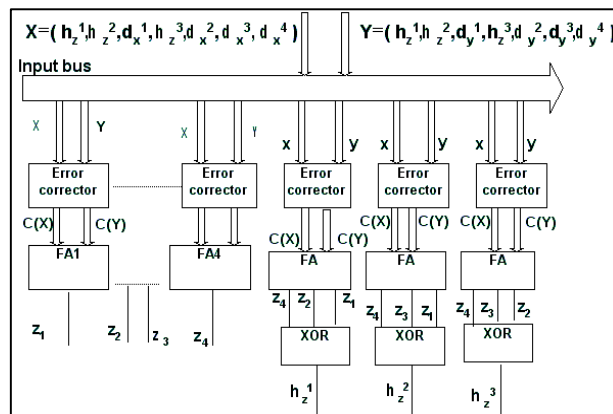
$X=(h_z^1, h_z^2, d_x^1, h_z^3, d_x^2, d_x^3, d_x^4)$

$Y=(h_z^1, h_z^2, d_y^1, h_z^3, d_y^2, d_y^3, d_y^4)$

Input bus

X Y X Y x y x y x y

Error corrector Error corrector Error corrector Error corrector Error corrector

C(X) C(Y) C(X) C(Y) C(X) C(Y) C(X) C(Y)

FA1 FA4 FA FA FA

$z_4$ $z_2$ $z_1$ $z_4$ $z_3$ $z_1$ $z_4$ $z_3$ $z_2$

$z_1$ $z_2$ $z_3$ $z_4$

XOR XOR XOR

$h_z^1$ $h_z^2$ $h_z^3$